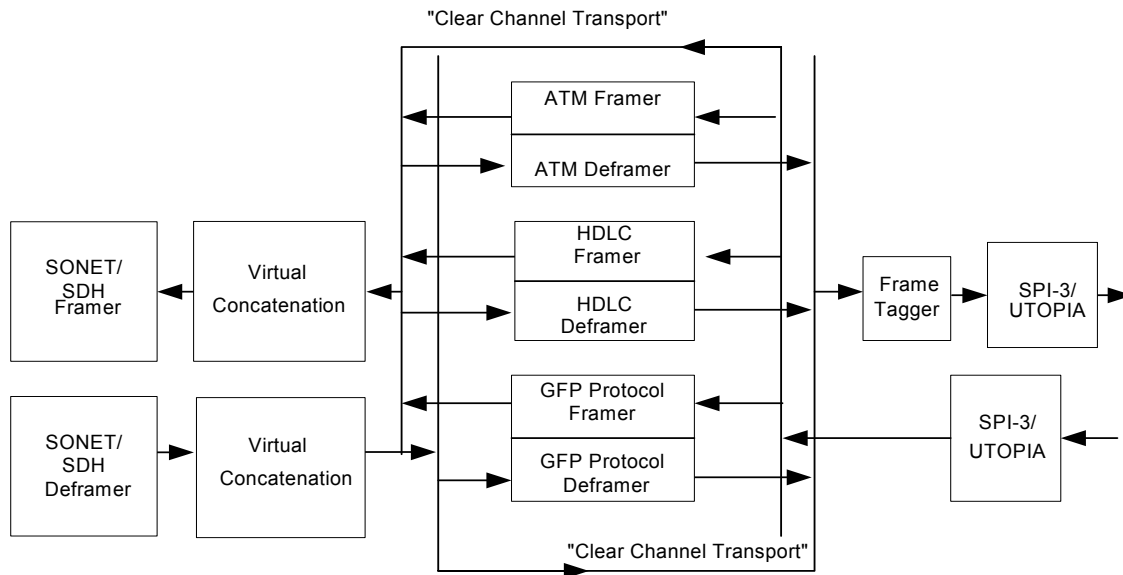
"Clear Channel Transport"

ATM Framer

ATM Deframer

HDLC Framer

HDLC Deframer

GFP Protocol Framer

GFP Protocol Deframer

SONET/ SDH Framer

Virtual Concatenation

SONET/ SDH Deframer

Virtual Concatenation

Frame Tagger

SPI-3/ UTOPIA

SPI-3/ UTOPIA

"Clear Channel Transport"